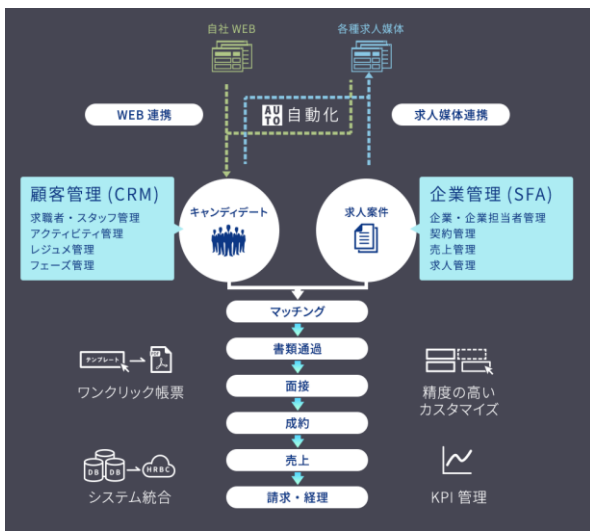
自社 WEB

各種求人媒体

WEB 連携

AUTO 自動化

求人媒体連携

顧客管理 (CRM)
求職者・スタッフ管理
アクティビティ管理
レジュメ管理
フェーズ管理

キャンディデート

求人案件

企業管理 (SFA)
企業・企業担当者管理
契約管理
売上管理
求人管理

マッチング

書類通過

面接

成約

売上

請求・経理

テンプレート

ワンクリック帳票

精度の高い
カスタマイズ

DB DB HRBC

システム統合

KPI 管理